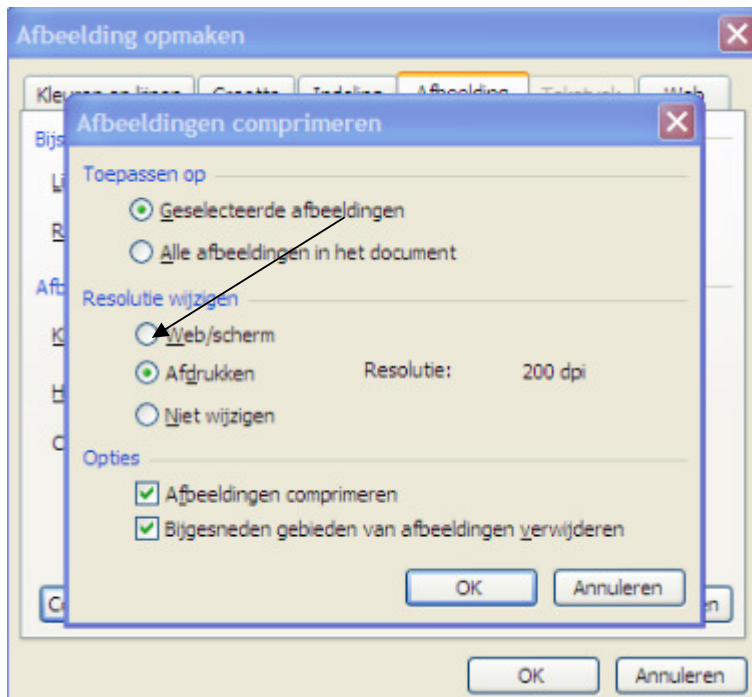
Afbeelding opmaken

Kleuren en lijnen
Grootte
Indeling
Afbeelding
Tekstvak
Web

Bijs
Li
R
Afb
K
H
C

Afbeeldingen comprimeren

Toepassen op
Geselecteerde afbeeldingen
Alle afbeeldingen in het document

Resolutie wijzigen
Web/scherm
Afdrukken
Resolutie:
200 dpi
Niet wijzigen

Opties
Afbeeldingen comprimeren
Bijgesneden gebieden van afbeeldingen verwijderen

OK
Annuleren

C
n

OK
Annuleren